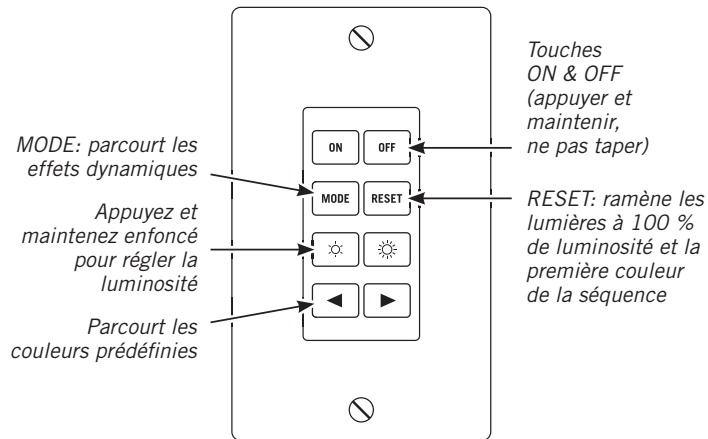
MODE: parcourt les effets dynamiques

Appuyez et maintenez enfoncé pour régler la luminosité

Parcourt les couleurs prédéfinies

ON

OFF

MODE

RESET

◄

►

Touches ON & OFF (appuyer et maintenir, ne pas taper)

RESET: ramène les lumières à 100 % de luminosité et la première couleur de la séquence